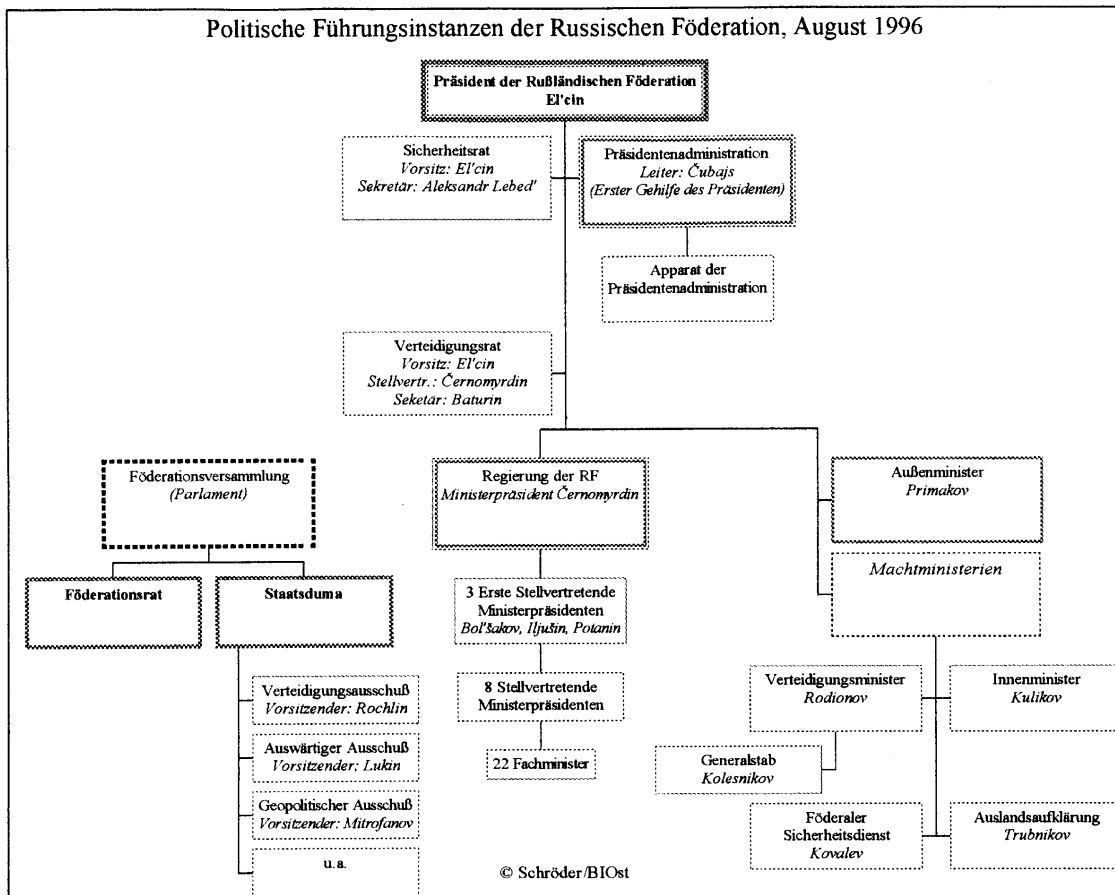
Politische Führungsinstanzen der Russischen Föderation, August 1996

Präsident der Rußländischen Föderation
El'cin

Sicherheitsrat
Vorsitz: El'cin
Sekretär: Aleksandr Lebed'

Präsidentenadministration
Leiter: Čubajs
(Erster Gehilfe des Präsidenten)

Apparat der Präsidentenadministration

Verteidigungsrat
Vorsitz: El'cin
Stellvertr.: Černomyrdin
Seketär: Baturin

Föderationsversammlung
(Parlament)

Regierung der RF
Ministerpräsident Černomyrdin

Außenminister
Primakov

Machtministerien

Föderationsrat

Staatsduma

3 Erste Stellvertretende Ministerpräsidenten
Bol'šakov, Il'jušin, Potanin

8 Stellvertretende Ministerpräsidenten

22 Fachminister

Verteidigungsausschuß
Vorsitzender: Rochlin

Auswärtiger Ausschuß
Vorsitzender: Lukin

Geopolitischer Ausschuß
Vorsitzender: Mitrofanov

u.a.

Verteidigungsminister
Rodionov

Innenminister
Kulikov

Generalstab
Kolesnikov

Föderaler Sicherheitsdienst
Kovalev

Auslandsaufklärung
Trubnikov

© Schröder/BIOst